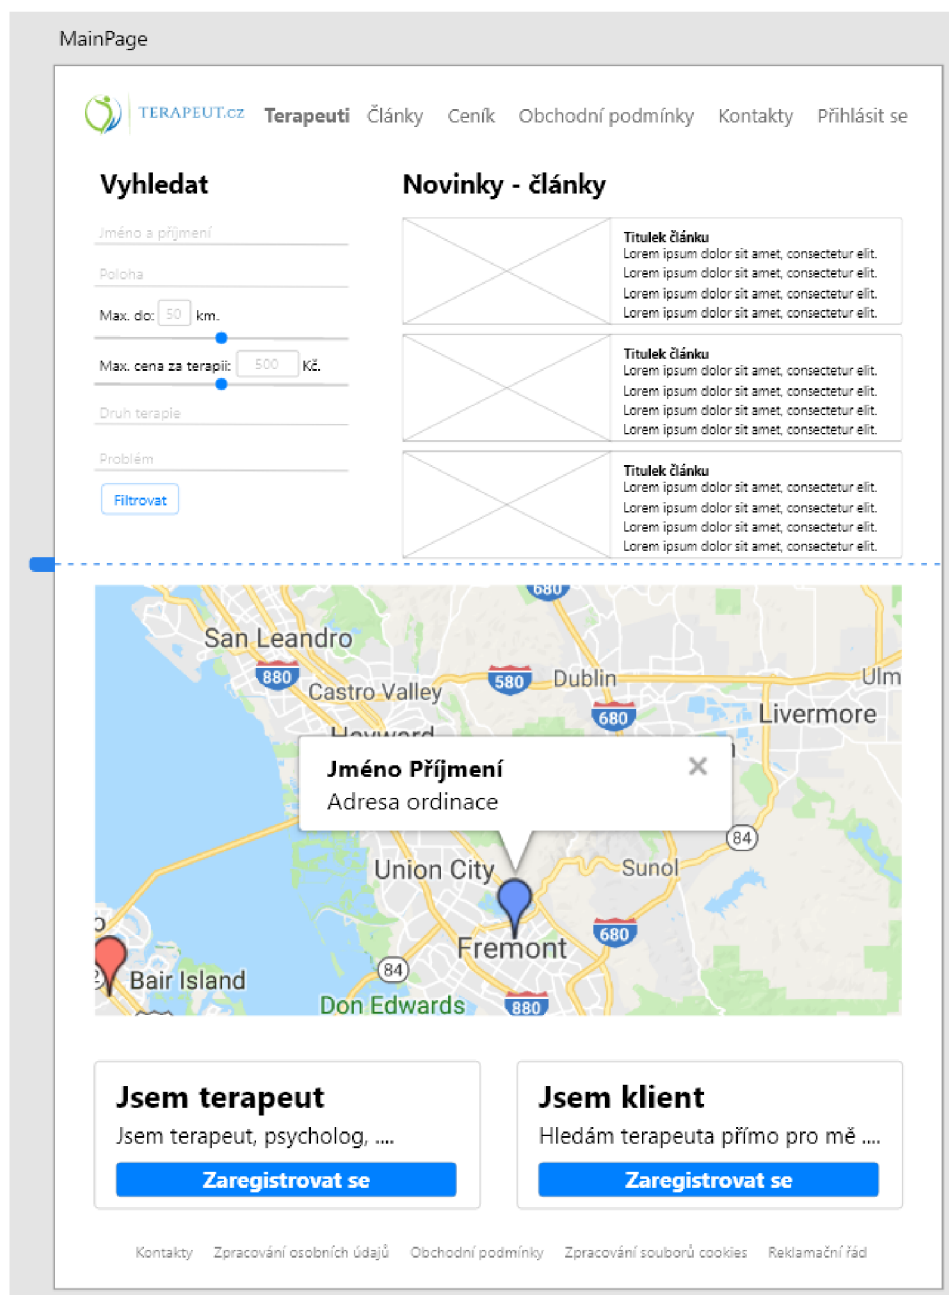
MainPage

TERAPEUT.cz Terapeuti Články Ceník Obchodní podmínky Kontakty Přihlásit se

Vyhledat

Jméno a příjmení

Poloha

Max. do: 50 km.

Max. cena za terapii: 500 Kč.

Druh terapie

Problém

Filtrovat

Novinky - články

Titulek článku
Lorem ipsum dolor sit amet, consectetur elit.
Lorem ipsum dolor sit amet, consectetur elit.
Lorem ipsum dolor sit amet, consectetur elit.
Lorem ipsum dolor sit amet, consectetur elit.

Titulek článku
Lorem ipsum dolor sit amet, consectetur elit.
Lorem ipsum dolor sit amet, consectetur elit.
Lorem ipsum dolor sit amet, consectetur elit.
Lorem ipsum dolor sit amet, consectetur elit.

Titulek článku
Lorem ipsum dolor sit amet, consectetur elit.
Lorem ipsum dolor sit amet, consectetur elit.
Lorem ipsum dolor sit amet, consectetur elit.
Lorem ipsum dolor sit amet, consectetur elit.

680 San Leandro 880 Castro Valley 580 Dublin 680 Ulm Livermore Hayward

Jméno Příjmení
Adresa ordinace

84 Union City Sunol 680 Fremont Bair Island 84 Don Edwards 880

Jsem terapeut
Jsem terapeut, psycholog, ....
Zaregistrovat se

Jsem klient
Hledám terapeuta přímo pro mě ....
Zaregistrovat se

Kontakty Zpracování osobních údajů Obchodní podmínky Zpracování souborů cookies Reklamační řád